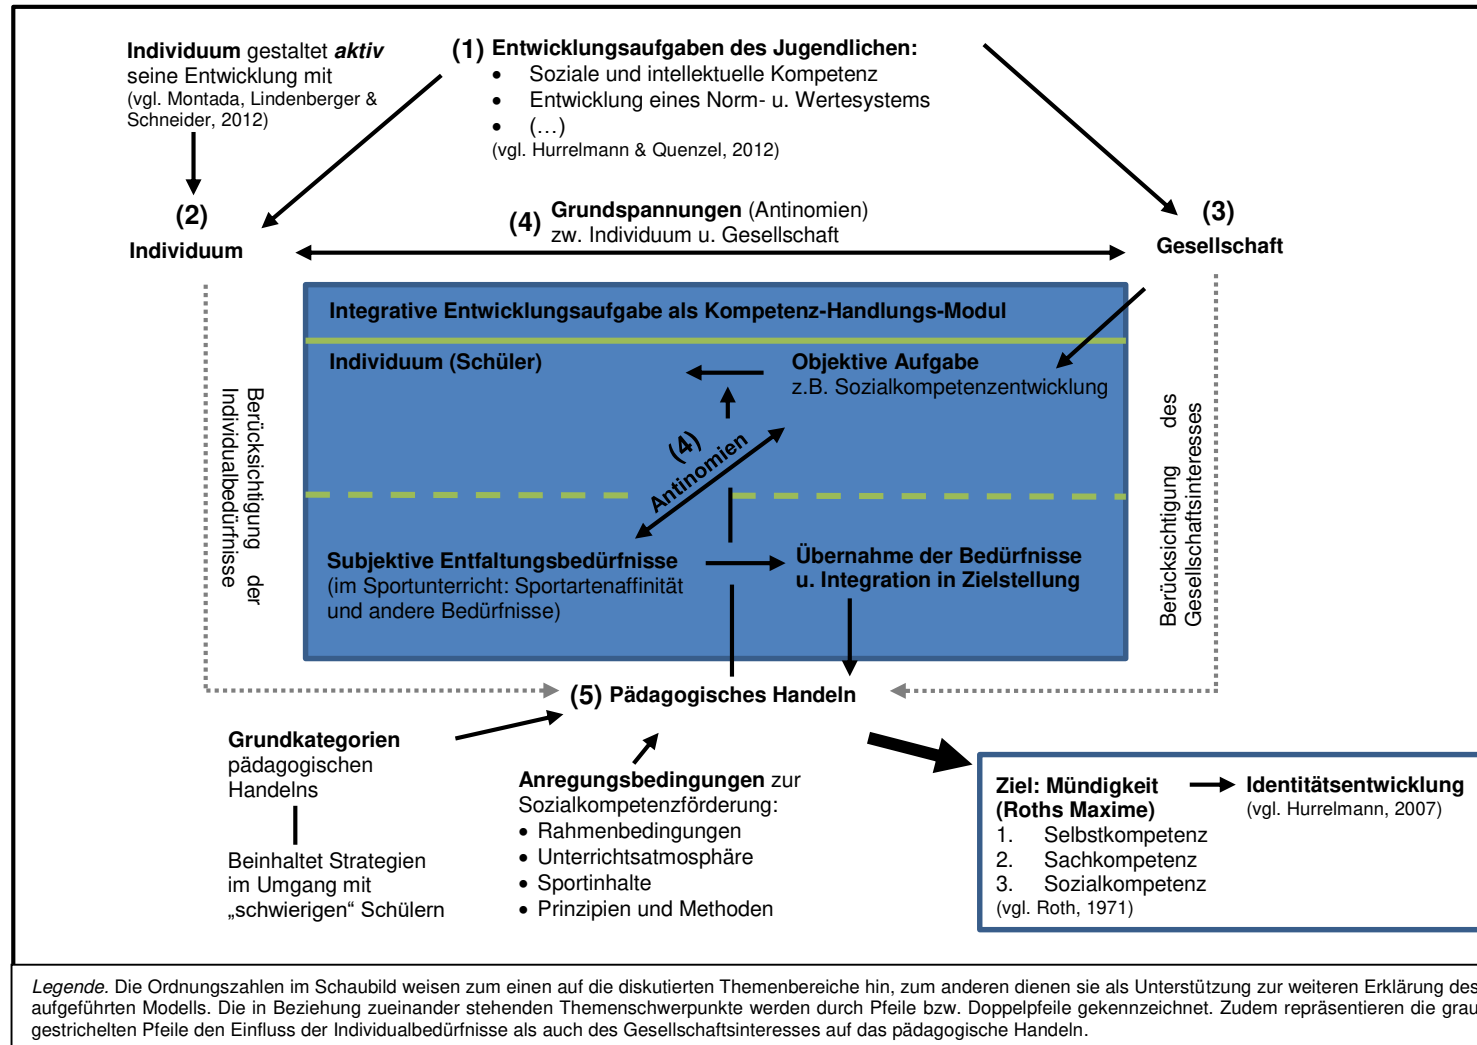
**Individuum** gestaltet ***aktiv*** seine Entwicklung mit
(vgl. Montada, Lindenberger & Schneider, 2012)

**(1) Entwicklungsaufgaben des Jugendlichen:**
- Soziale und intellektuelle Kompetenz
- Entwicklung eines Norm- u. Wertesystems
- (…)

(vgl. Hurrelmann & Quenzel, 2012)

**(2)**
**Individuum**

**(4) Grundspannungen** (Antinomien)
zw. Individuum u. Gesellschaft

**(3)**
**Gesellschaft**

Berücksichtigung der Individualbedürfnisse

**Integrative Entwicklungsaufgabe als Kompetenz-Handlungs-Modul**

**Individuum (Schüler)**

**Objektive Aufgabe**
z.B. Sozialkompetenzentwicklung

**(4)**
**Antinomien**

**Subjektive Entfaltungsbedürfnisse**
(im Sportunterricht: Sportartenaffinität und andere Bedürfnisse)

**Übernahme der Bedürfnisse u. Integration in Zielstellung**

Berücksichtigung des Gesellschaftsinteresses

**(5) Pädagogisches Handeln**

**Grundkategorien** pädagogischen Handelns

Beinhaltet Strategien im Umgang mit „schwierigen“ Schülern

**Anregungsbedingungen** zur Sozialkompetenzförderung:
- Rahmenbedingungen
- Unterrichtsatmosphäre
- Sportinhalte
- Prinzipien und Methoden

**Ziel: Mündigkeit (Roths Maxime)**
1. Selbstkompetenz
2. Sachkompetenz
3. Sozialkompetenz

(vgl. Roth, 1971)

**Identitätsentwicklung**
(vgl. Hurrelmann, 2007)

*Legende.* Die Ordnungszahlen im Schaubild weisen zum einen auf die diskutierten Themenbereiche hin, zum anderen dienen sie als Unterstützung zur weiteren Erklärung des aufgeführten Modells. Die in Beziehung zueinander stehenden Themenschwerpunkte werden durch Pfeile bzw. Doppelpfeile gekennzeichnet. Zudem repräsentieren die grau gestrichelten Pfeile den Einfluss der Individualbedürfnisse als auch des Gesellschaftsinteresses auf das pädagogische Handeln.